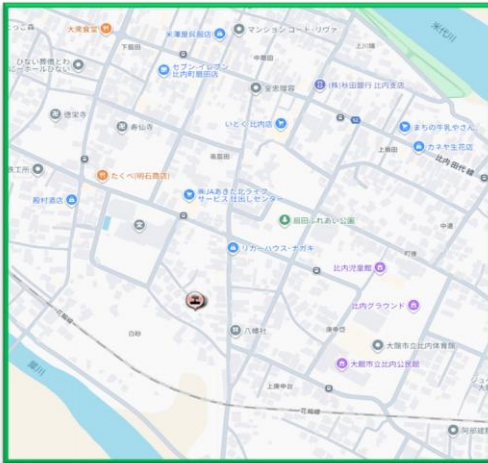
大渡食堂
米薬座呉服店
マンション コート・リヴァ
米代川
ひない藤倉とわ
ヒールひない
セブン-イレブン
比内町扇田店
(株)秋田銀行 比内支店
徳栄寺
寿仙寺
いとく比内店
まちの牛乳やさん
カネヤ生花店
たくべ(明石商店)
JAあきた北ライフサービス 仕出しセンター
殿村酒店
扇田ふれあい公園
リカーハウス・ナカキ
比内児童館
比内グラウンド
八幡社
大館市立比内体育館
大館市立比内公民館
上扇田
花輪線
扇田
上川原
中道
比内田代線